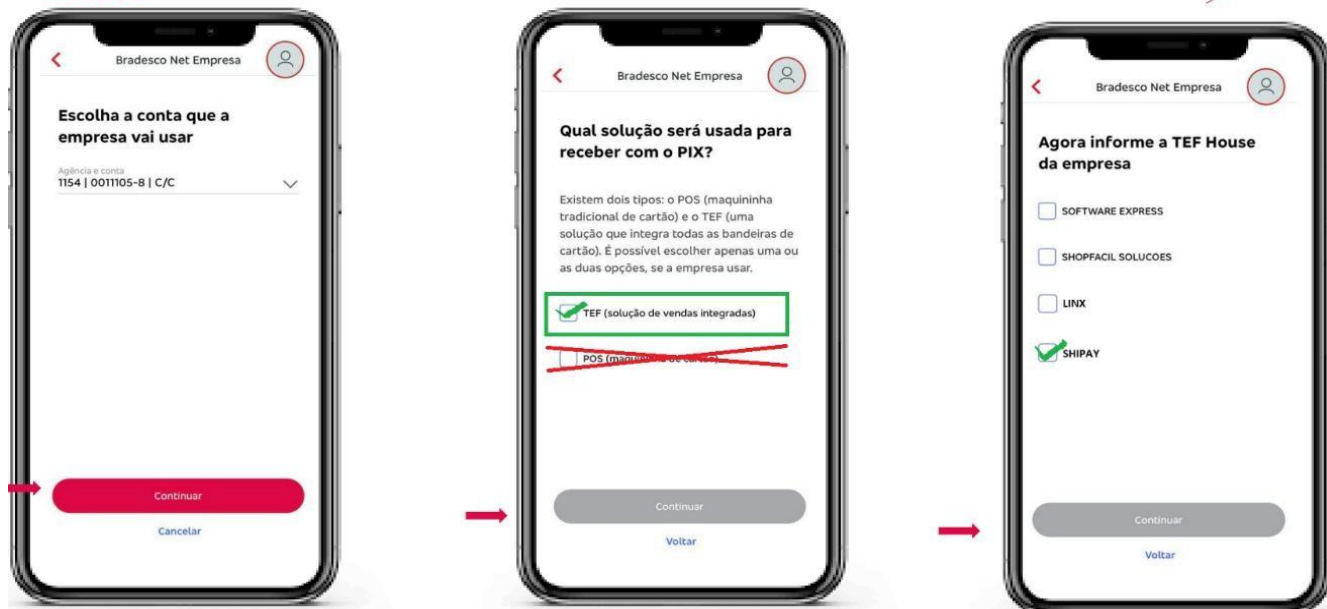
Bradesco Net Empresa

Escolha a conta que a empresa vai usar

Agência e conta
1154 | 0011105-8 | C/C

Continuar

Cancelar

Bradesco Net Empresa

Qual solução será usada para receber com o PIX?

Existem dois tipos: o POS (maquininha tradicional de cartão) e o TEF (uma solução que integra todas as bandeiras de cartão). É possível escolher apenas uma ou as duas opções, se a empresa usar.

TEF (solução de vendas integradas)

POS (maq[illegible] de cartão)

Continuar

Voltar

Bradesco Net Empresa

Agora informe a TEF House da empresa

SOFTWARE EXPRESS

SHOPFACIL SOLUCOES

LINX

SHIPAY

Continuar

Voltar